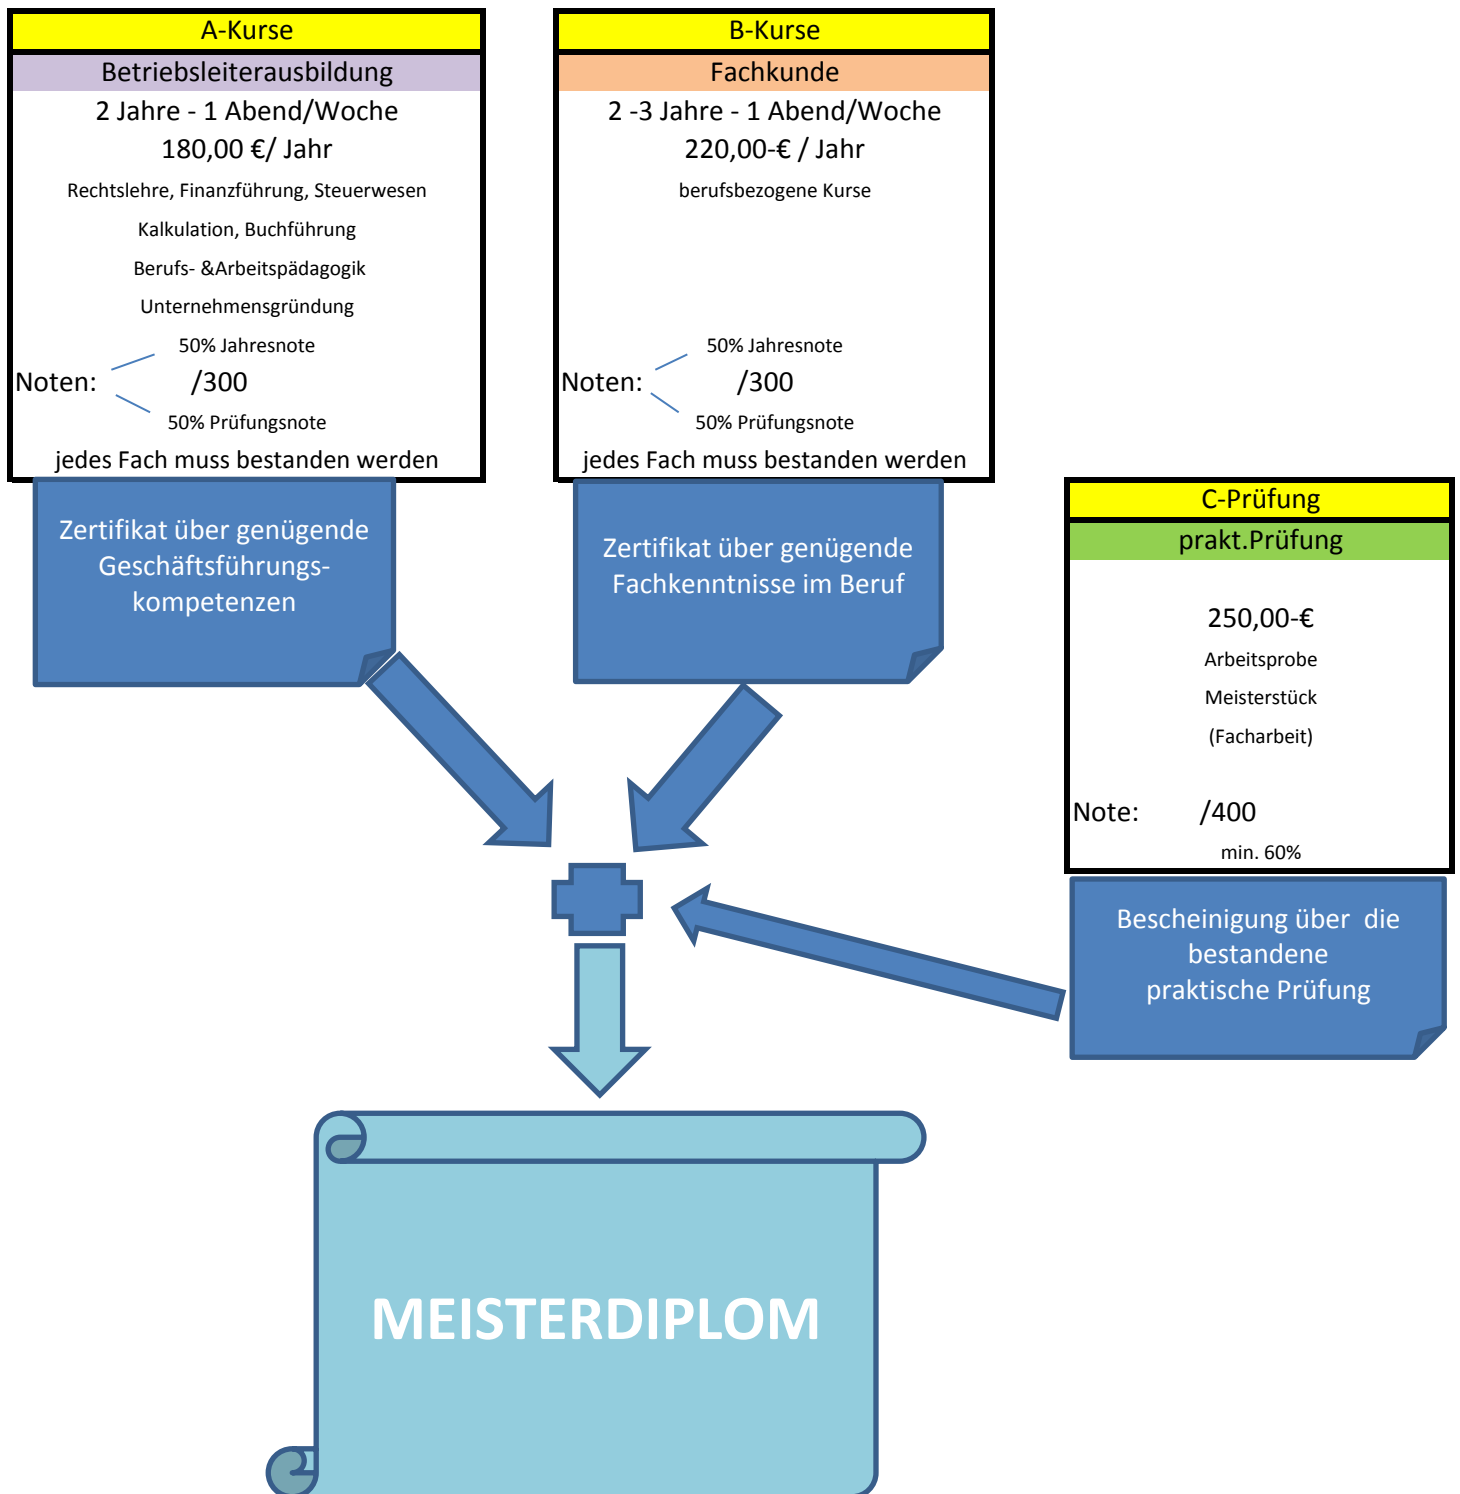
A-Kurse

Betriebsleiterausbildung

2 Jahre - 1 Abend/Woche

180,00 €/ Jahr

Rechtslehre, Finanzführung, Steuerwesen

Kalkulation, Buchführung

Berufs- &Arbeitspädagogik

Unternehmensgründung

50% Jahresnote

Noten: /300

50% Prüfungsnote

jedes Fach muss bestanden werden

Zertifikat über genügende Geschäftsführungskompetenzen

B-Kurse

Fachkunde

2 -3 Jahre - 1 Abend/Woche

220,00-€ / Jahr

berufsbezogene Kurse

50% Jahresnote

Noten: /300

50% Prüfungsnote

jedes Fach muss bestanden werden

Zertifikat über genügende Fachkenntnisse im Beruf

C-Prüfung

prakt.Prüfung

250,00-€

Arbeitsprobe

Meisterstück

(Facharbeit)

Note: /400

min. 60%

Bescheinigung über die bestandene praktische Prüfung

MEISTERDIPLOM